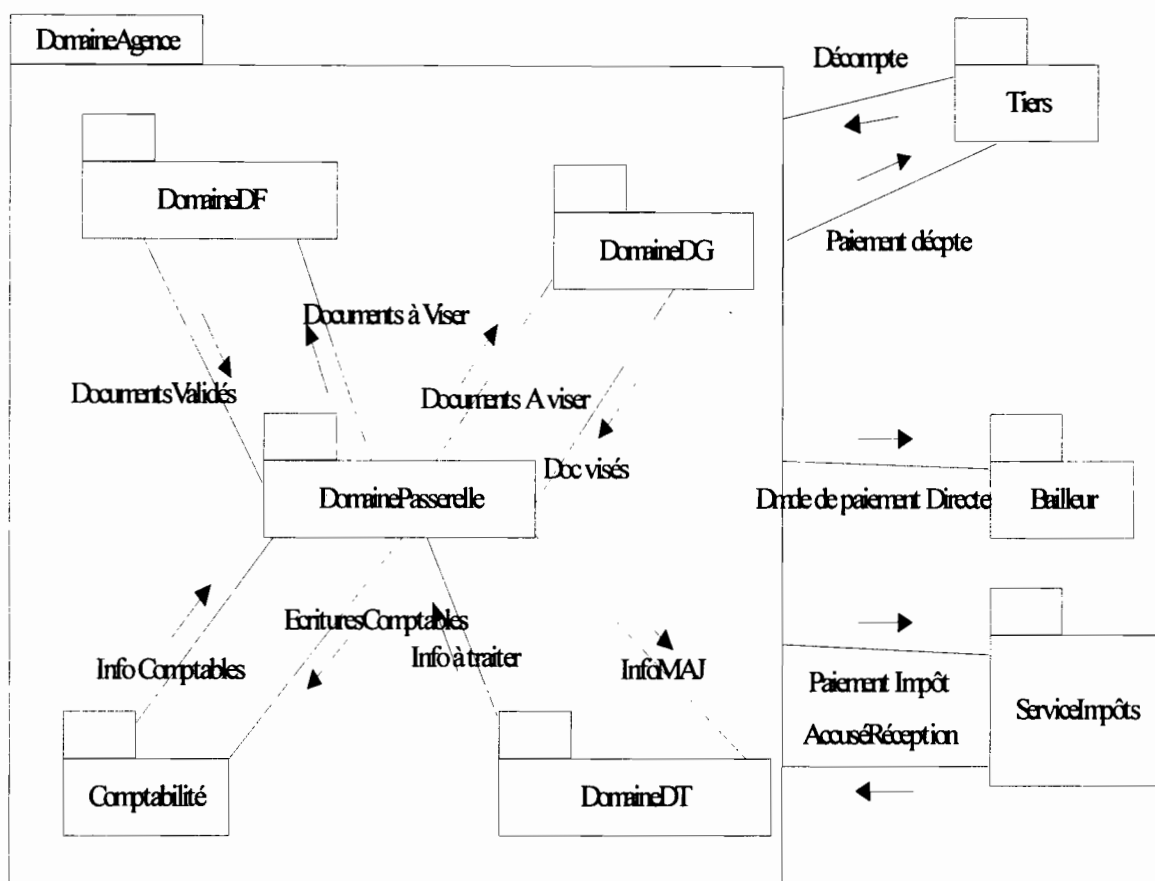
DomaineAgence

Décompte

Tiers

DomaineDF

DomaineDG

Paiement décpte

Documents à Viser

Documents Validés

Documents A viser

DomainePasserelle

Doc visés

Dmde de paiement Directe

Bailleur

EcrituresComptables

Info Comptables

Info à traiter

InfoMAJ

Paiement Impôt

AccuséRéception

ServiceImpôts

Comptabilité

DomaineDT